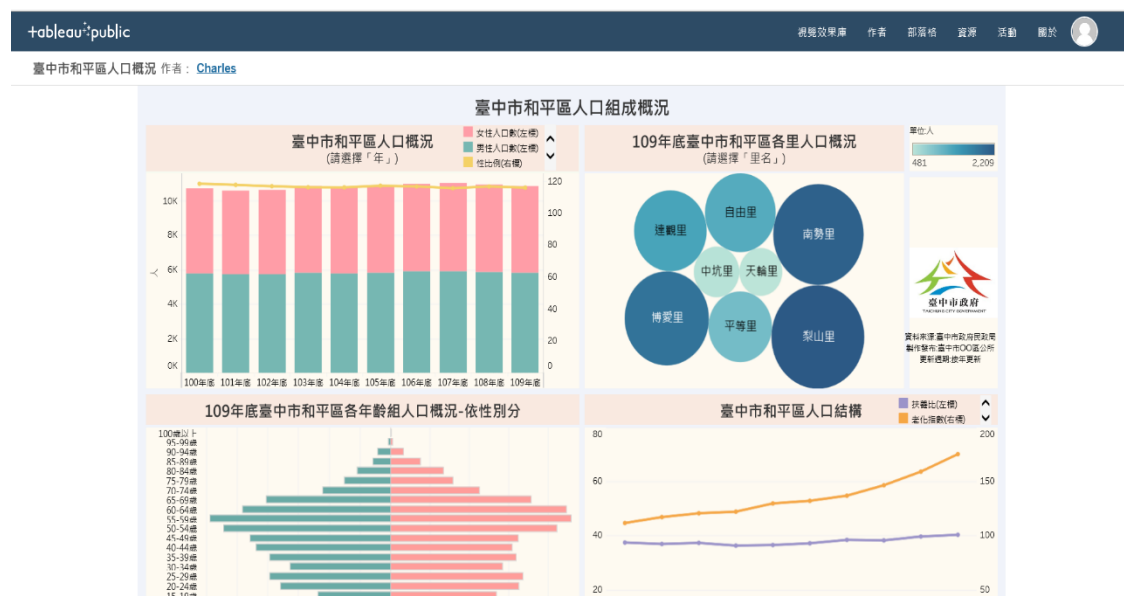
+ableau·public

視覺效果庫 作者 部落格 資源 活動 關於

臺中市和平區人口概況 作者： Charles

臺中市和平區人口組成概況

臺中市和平區人口概況
(請選擇「年」)

女性人口數(左標)
男性人口數(左標)
性比例(右標)

10K
8K
6K
4K
2K
0K
人

120
100
80
60
40
20
0

100年底 101年底 102年底 103年底 104年底 105年底 106年底 107年底 108年底 109年底

109年底臺中市和平區各里人口概況
(請選擇「里名」)

達觀里
自由里
南勢里
中坑里
天輪里
博愛里
平等里
梨山里

單位:人
481 2,209

臺中市政府
TAICHUNG CITY GOVERNMENT

資料來源:臺中市政府民政局
製作發布:臺中市OO區公所
更新週期:按年更新

109年底臺中市和平區各年齡組人口概況-依性別分

100歲以上
95-99歲
90-94歲
85-89歲
80-84歲
75-79歲
70-74歲
65-69歲
60-64歲
55-59歲
50-54歲
45-49歲
40-44歲
35-39歲
30-34歲
25-29歲
20-24歲
15-19歲

臺中市和平區人口結構

扶養比(左標)
老化指數(右標)

80
60
40
20

200
150
100
50